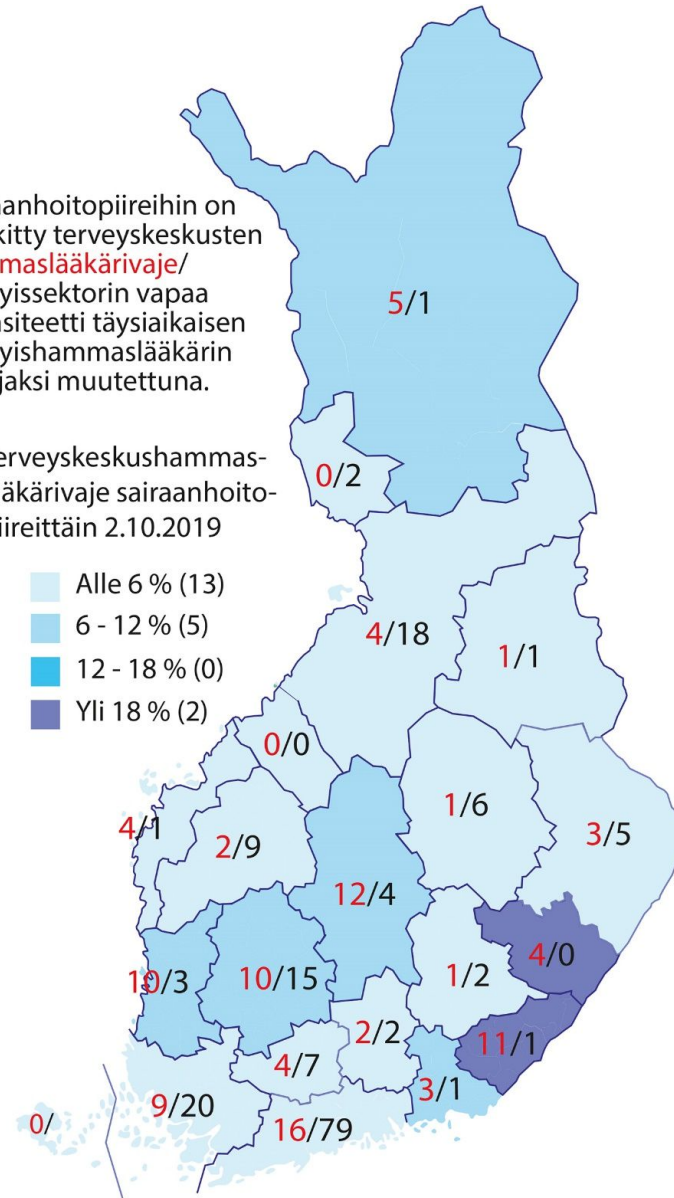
anhoitopiireihin on kitty terveyskeskusten maslääkärivaje/ yissektorin vapaa siteetti täysiaikaisen yishammaslääkärin jaksi muutettuna.

erveyskeskushammaslääkärivaje sairaanhoitoiireittäin 2.10.2019

Alle 6 % (13)
6 - 12 % (5)
12 - 18 % (0)
Yli 18 % (2)

5/1
0/2
4/18
1/1
0/0
4/1
2/9
1/6
3/5
12/4
10/3
10/15
1/2
4/0
2/2
11/1
4/7
3/1
0/
9/20
16/79